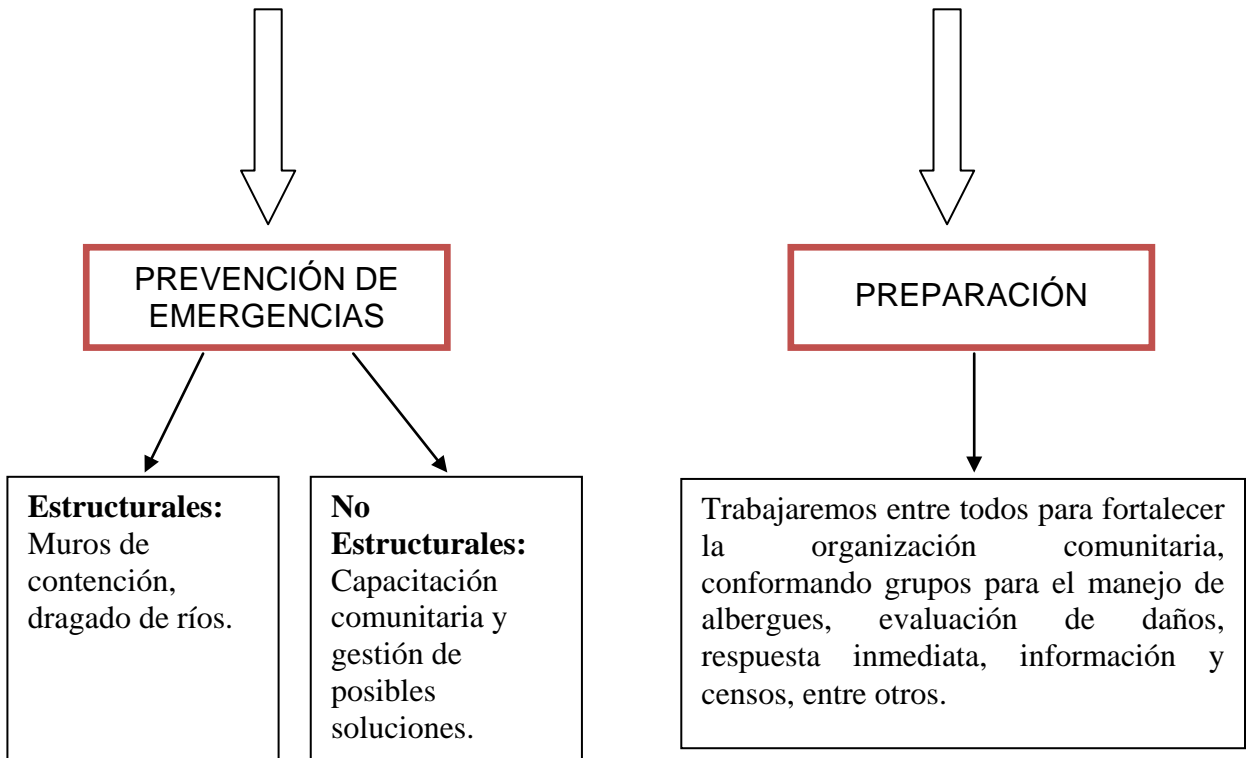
PREVENCIÓN DE EMERGENCIAS

PREPARACIÓN

**Estructurales:** Muros de contención, dragado de ríos.

**No Estructurales:** Capacitación comunitaria y gestión de posibles soluciones.

Trabajaremos entre todos para fortalecer la organización comunitaria, conformando grupos para el manejo de albergues, evaluación de daños, respuesta inmediata, información y censos, entre otros.